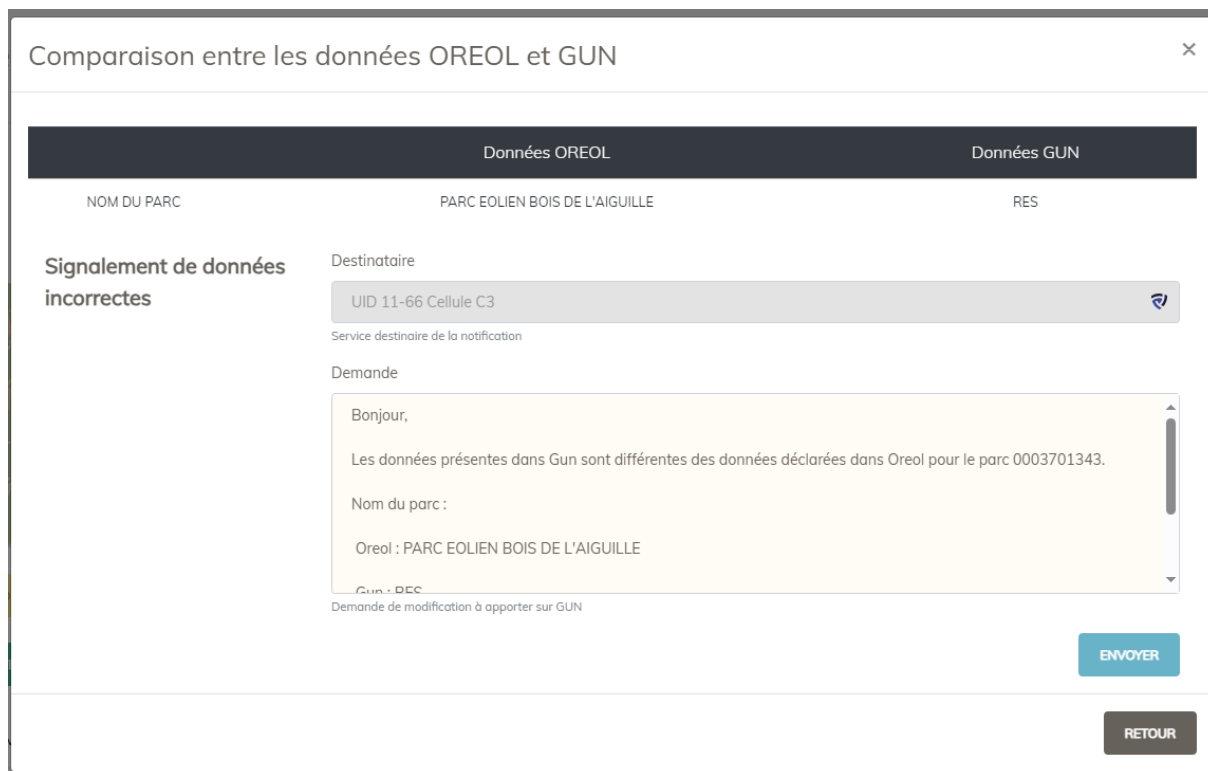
Comparaison entre les données OREOL et GUN

×

| | Données OREOL | Données GUN |
|---|---|---|
| NOM DU PARC | PARC EOLIEN BOIS DE L'AIGUILLE | RES |

Signalement de données incorrectes

Destinataire

UID 11-66 Cellule C3

Service destinaire de la notification

Demande

Bonjour,

Les données présentes dans Gun sont différentes des données déclarées dans Oreol pour le parc 0003701343.

Nom du parc :

Oreol : PARC EOLIEN BOIS DE L'AIGUILLE

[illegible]

Demande de modification à apporter sur GUN

ENVOYER

RETOUR